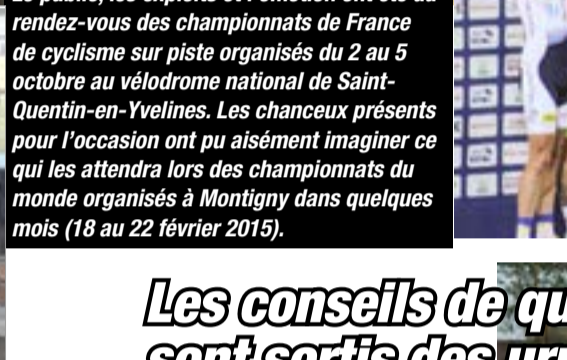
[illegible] rendez-vous des championnats de France de cyclisme sur piste organisés du 2 au 5 octobre au vélodrome national de Saint-Quentin-en-Yvelines. Les chanceux présents pour l'occasion ont pu aisément imaginer ce qui les attendra lors des championnats du monde organisés à Montigny dans quelques mois (18 au 22 février 2015).

Les conseils de qu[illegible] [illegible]